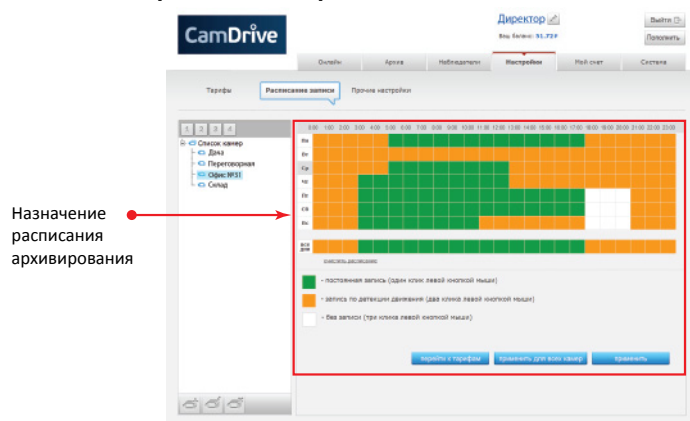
CamDrive

Директор

Ваш баланс: 51.72 Р

Выйти

Пополнить

Онлайн | Архив | Наблюдатели | Настройки | Мой счет | Система

Тарифы | Расписание записи | Прочие настройки

1 2 3 4

Список камер
Дача
Переговорная
Офис №31
Склад

0:00 1:00 2:00 3:00 4:00 5:00 6:00 7:00 8:00 9:00 10:00 11:00 12:00 13:00 14:00 15:00 16:00 17:00 18:00 19:00 20:00 21:00 22:00 23:00

Пн
Вт
Ср
Чт
Пт
Сб
Вс

все дни

очистить расписание

- постоянная запись (один клик левой кнопкой мыши)

- запись по детекции движения (два клика левой кнопкой мыши)

- без записи (три клика левой кнопкой мыши)

перейти к тарифам | применить для всех камер | применить

Назначение расписания архивирования